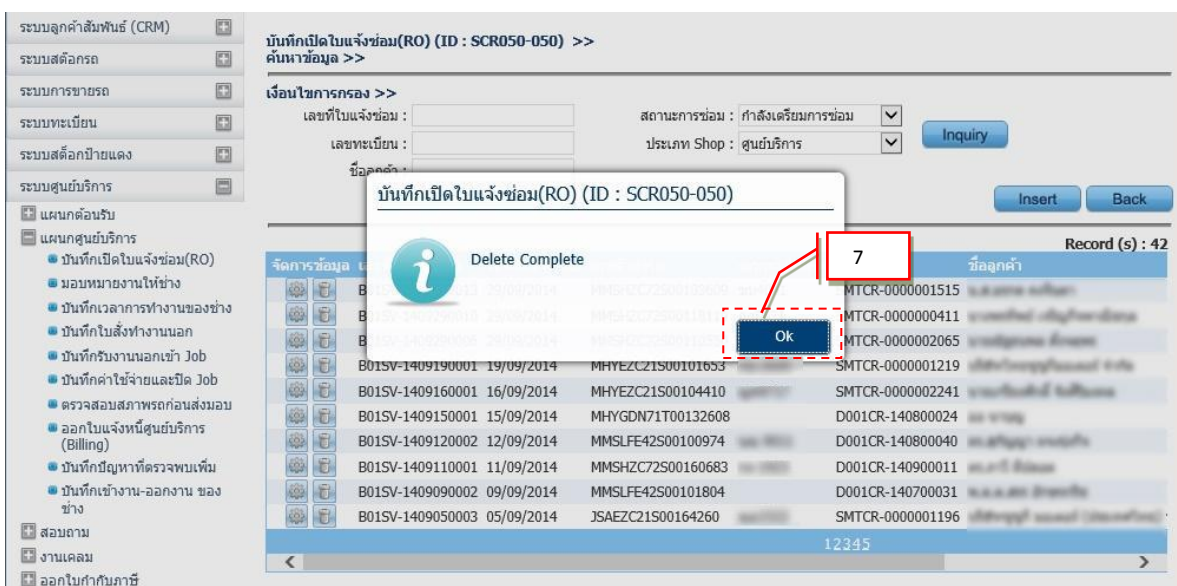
ระบบลูกค้าสัมพันธ์ (CRM)
ระบบสต็อกรถ
ระบบการขายรถ
ระบบทะเบียน
ระบบสต็อกป้ายแดง
ระบบศูนย์บริการ
แผนกต้อนรับ
แผนกศูนย์บริการ
บันทึกเปิดใบแจ้งซ่อม(RO)
มอบหมายงานให้ช่าง
บันทึกเวลาการทำงานของช่าง
บันทึกใบสั่งทำงานนอก
บันทึกรับงานนอกเข้า Job
บันทึกค่าใช้จ่ายและปิด Job
ตรวจสอบสภาพรถก่อนส่งมอบ
ออกใบแจ้งหนี้ศูนย์บริการ (Billing)
บันทึกปัญหาที่ตรวจพบเพิ่ม
บันทึกเข้างาน-ออกงาน ของช่าง
สอบถาม
งานเคลม
ออกใบกำกับภาษี

บันทึกเปิดใบแจ้งซ่อม(RO) (ID : SCR050-050) >>
ค้นหาข้อมูล >>

เงื่อนไขการกรอง >>
เลขที่ใบแจ้งซ่อม :
เลขทะเบียน :
ชื่อลูกค้า :
สถานะการซ่อม : กำลังเตรียมการซ่อม
ประเภท Shop : ศูนย์บริการ
Inquiry
Insert
Back

บันทึกเปิดใบแจ้งซ่อม(RO) (ID : SCR050-050)
Delete Complete
Ok
7

Record (s) : 42

| จัดการข้อมูล | | | | ชื่อลูกค้า |
|---|---|---|---|---|
| | B01SV-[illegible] | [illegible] | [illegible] | SMTCR-0000001515 |
| | B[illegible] | | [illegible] | SMTCR-0000000411 |
| | B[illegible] | | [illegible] | SMTCR-0000002065 |
| | B01SV-1409190001 | 19/09/2014 | MHYEZC21S00101653 | SMTCR-0000001219 |
| | B01SV-1409160001 | 16/09/2014 | MHYEZC21S00104410 | SMTCR-0000002241 |
| | B01SV-1409150001 | 15/09/2014 | MHYGDN71T00132608 | D001CR-140800024 |
| | B01SV-1409120002 | 12/09/2014 | MMSLFE42S00100974 | D001CR-140800040 |
| | B01SV-1409110001 | 11/09/2014 | MMSHZC72S00160683 | D001CR-140900011 |
| | B01SV-1409090002 | 09/09/2014 | MMSLFE42S00101804 | D001CR-140700031 |
| | B01SV-1409050003 | 05/09/2014 | JSAEZC21S00164260 | SMTCR-0000001196 |

12345